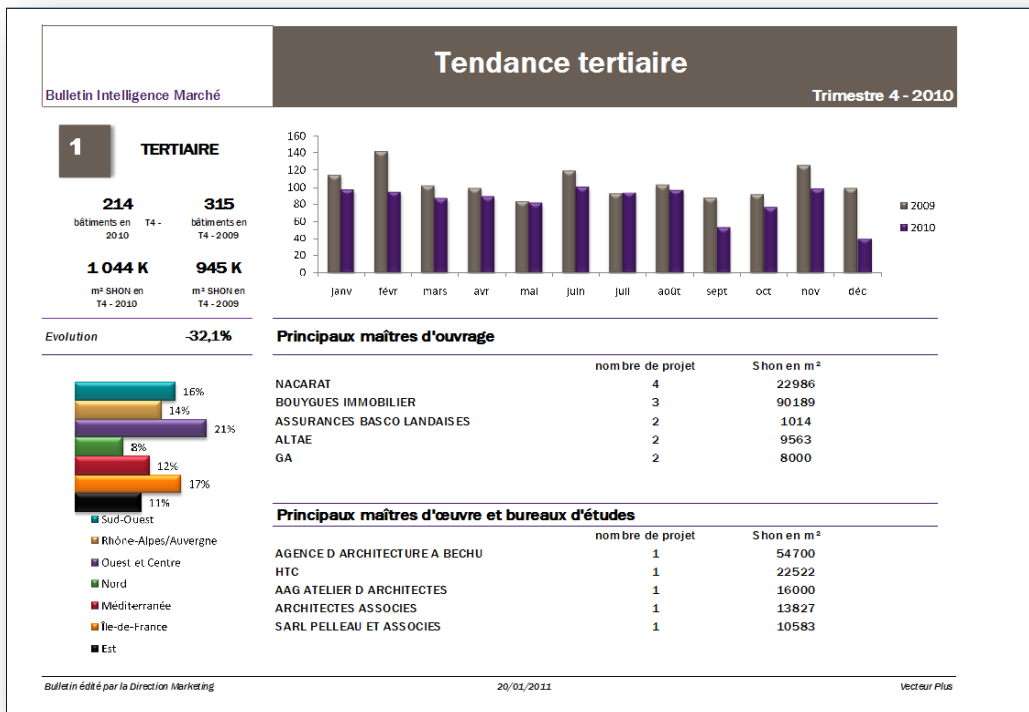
Bulletin Intelligence Marché

Tendance tertiaire

Trimestre 4 - 2010

1

TERTIAIRE

214
bâtiments en T4 - 2010

315
bâtiments en T4 - 2009

1 044 K
m² SHON en T4 - 2010

945 K
m² SHON en T4 - 2009

Evolution -32,1%

160
140
120
100
80
60
40
20
0

janv févr mars avr mai juin juil août sept oct nov déc

2009
2010

16%
14%
21%
8%
12%
17%
11%

Sud-Ouest
Rhône-Alpes/Auvergne
Ouest et Centre
Nord
Méditerranée
Île-de-France
Est

Principaux maîtres d'ouvrage

| | nombre de projet | Shon en m² |
|---|---|---|
| NACARAT | 4 | 22986 |
| BOUYGUES IMMOBILIER | 3 | 90189 |
| ASSURANCES BASCO LANDAISES | 2 | 1014 |
| ALTAE | 2 | 9563 |
| GA | 2 | 8000 |

Principaux maîtres d'œuvre et bureaux d'études

| | nombre de projet | Shon en m² |
|---|---|---|
| AGENCE D ARCHITECTURE A BECHU | 1 | 54700 |
| HTC | 1 | 22522 |
| AAG ATELIER D ARCHITECTES | 1 | 16000 |
| ARCHITECTES ASSOCIES | 1 | 13827 |
| SARL PELLEAU ET ASSOCIES | 1 | 10583 |

Bulletin édité par la Direction Marketing 20/01/2011 Vecteur Plus